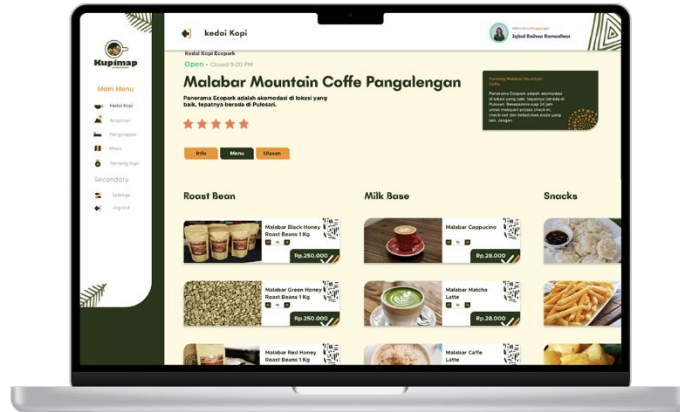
Kupimap

Main Menu

Kedai Kopi

Beranda

Pengiriman

Maps

Tentang Kopi

Secondary

Settings

Logout

kedai Kopi

Welcome Pengunjung
Sajad Raihan Ramadhan

Kedai Kopi Ecopark

Open • Closed 9:00 PM

Malabar Mountain Coffe Pangalengan

Panorama Ecopark adalah akomodasi di lokasi yang baik, tepatnya berada di Pulesari.

Tentang Malabar Mountain Coffe

Panorama Ecopark adalah akomodasi di lokasi yang baik, tepatnya berada di Pulesari. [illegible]

Info

Menu

Ulasan

Roast Bean

Malabar Black Honey Roast Beans 1 Kg

Rp.250.000

Malabar Green Honey Roast Beans 1 Kg

Rp.250.000

Malabar Red Honey Roast Beans 1 Kg

Milk Base

Malabar Cappucino

Rp.28.000

Malabar Matcha Latte

Rp.28.000

Malabar Caffe Latte

Snacks